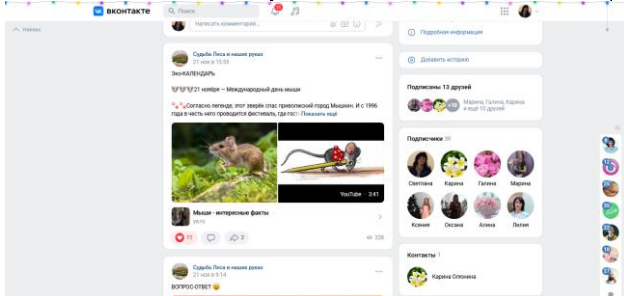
вконтакте

Поиск

Назад

Написать комментарий...

Подробная информация

Добавить историю

Судьба Леса в наших руках
21 ноя в 15:55

ЭкоКАЛЕНДАРЬ

21 ноября — Международный день мыши

Согласно легенде, этот зверёк спас приволжский город Мышкин. И с 1996 года в честь него проводится фестиваль, где гост Показать ещё

YouTube 3:41

Мыши - интересные факты

11

3

228

Подписки 13 друзей

Марина, Галина, Карина и ещё 10 друзей

Подписчики 36

Светлана

Карина

Галина

Марина

Ксения

Оксана

Алина

Лилия

Контакты 1

Карина Олонена

Судьба Леса в наших руках
21 ноя в 9:14

ВОПРОС-ОТВЕТ